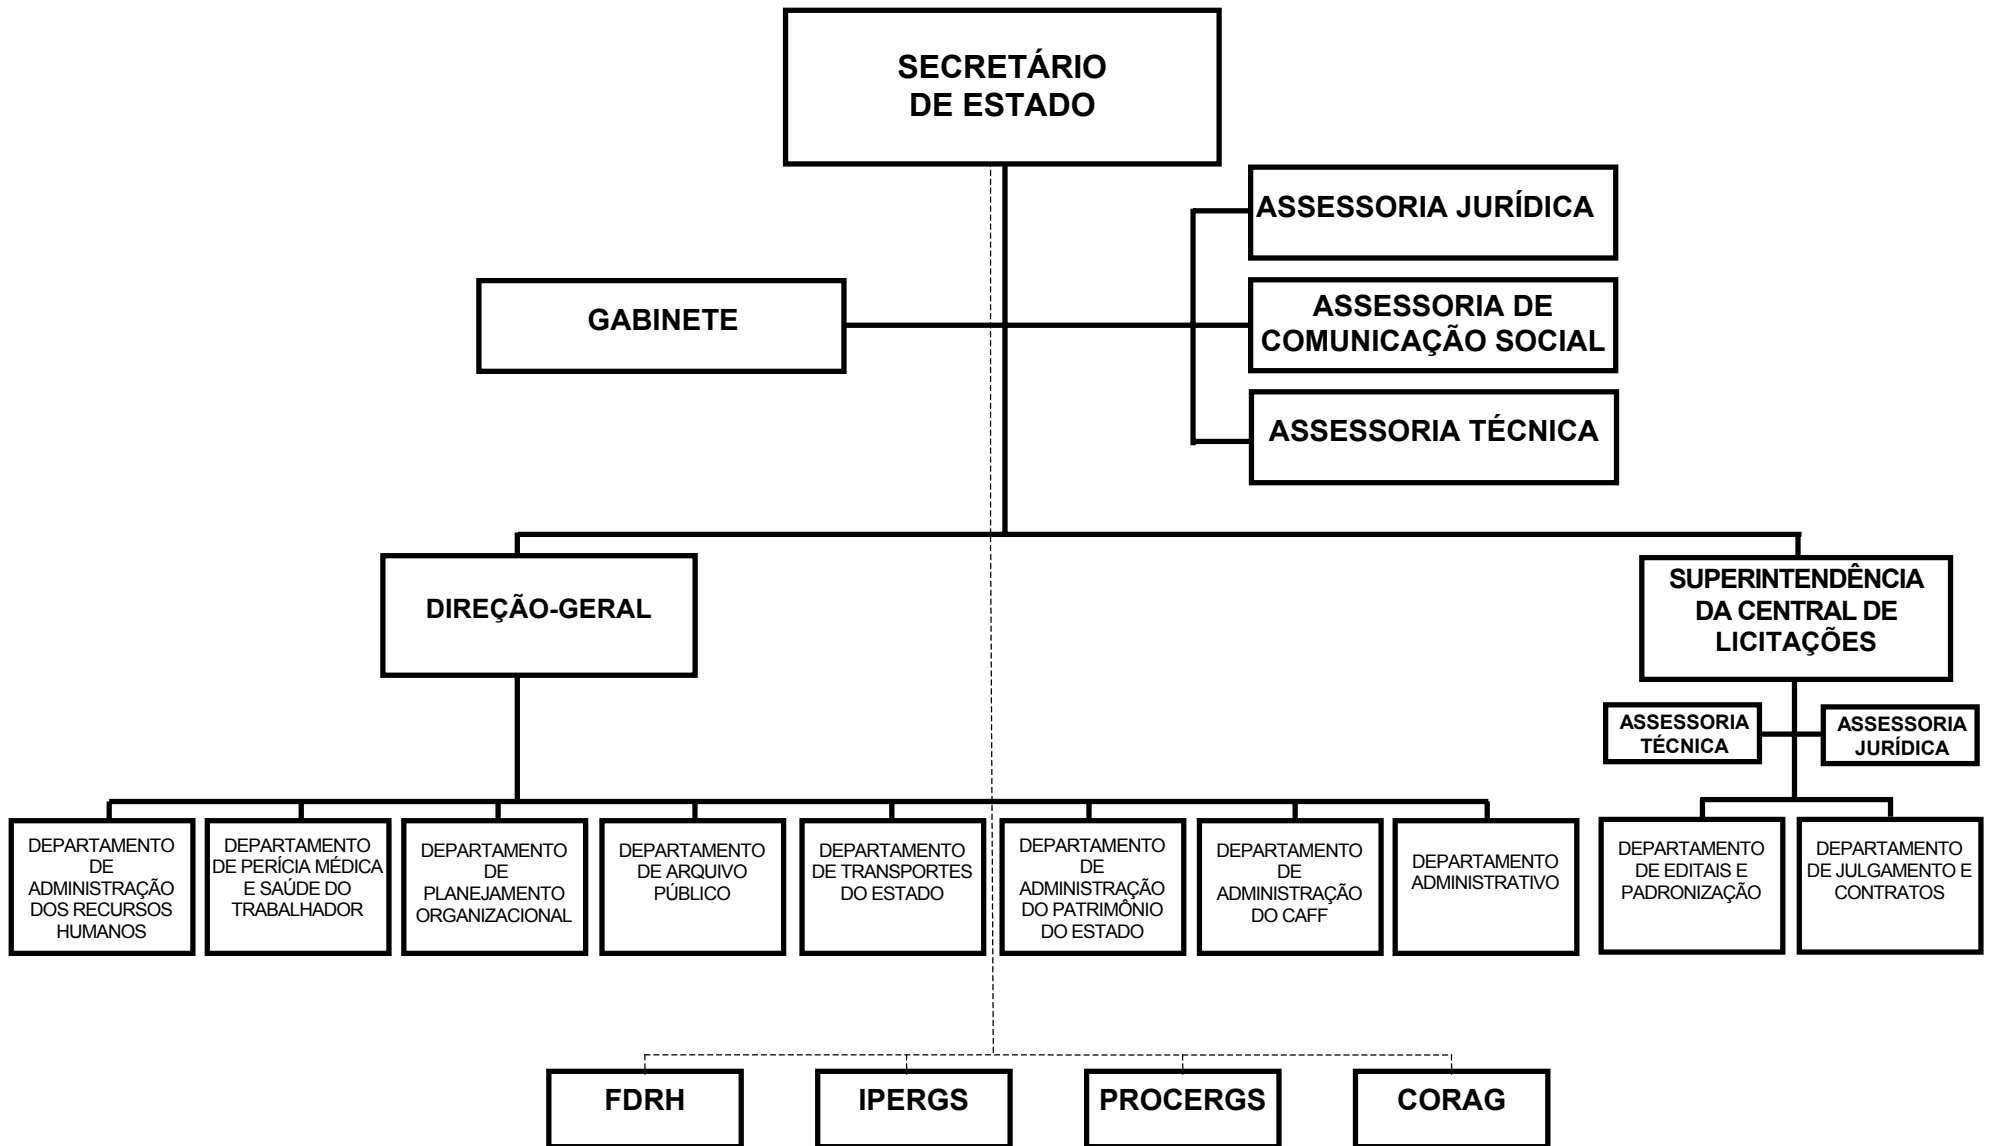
SECRETÁRIO DE ESTADO

ASSESSORIA JURÍDICA

GABINETE

ASSESSORIA DE COMUNICAÇÃO SOCIAL

ASSESSORIA TÉCNICA

DIREÇÃO-GERAL

SUPERINTENDÊNCIA DA CENTRAL DE LICITAÇÕES

ASSESSORIA TÉCNICA

ASSESSORIA JURÍDICA

DEPARTAMENTO DE ADMINISTRAÇÃO DOS RECURSOS HUMANOS

DEPARTAMENTO DE PERÍCIA MÉDICA E SAÚDE DO TRABALHADOR

DEPARTAMENTO DE PLANEJAMENTO ORGANIZACIONAL

DEPARTAMENTO DE ARQUIVO PÚBLICO

DEPARTAMENTO DE TRANSPORTES DO ESTADO

DEPARTAMENTO DE ADMINISTRAÇÃO DO PATRIMÔNIO DO ESTADO

DEPARTAMENTO DE ADMINISTRAÇÃO DO CAFF

DEPARTAMENTO ADMINISTRATIVO

DEPARTAMENTO DE EDITAIS E PADRONIZAÇÃO

DEPARTAMENTO DE JULGAMENTO E CONTRATOS

FDRH

IPERGS

PROCERGS

CORAG